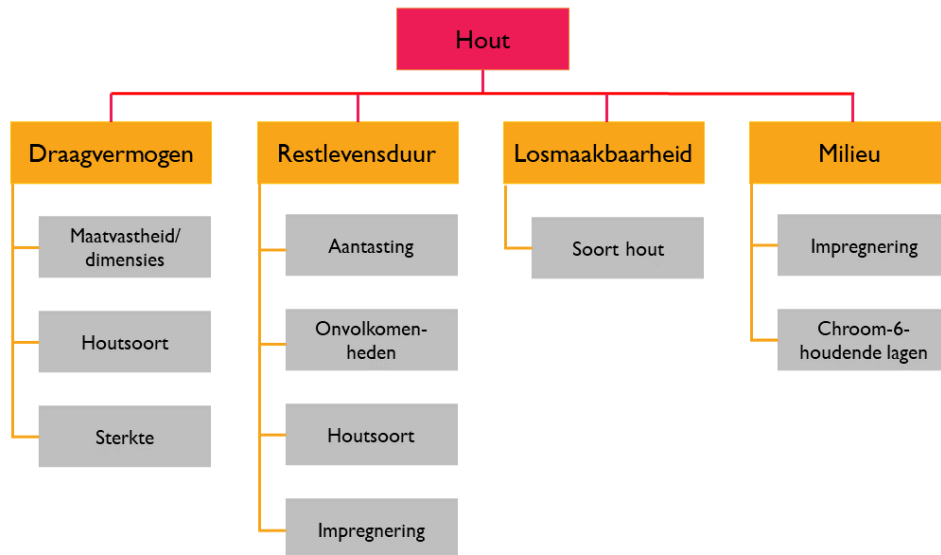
Hout

Draagvermogen

Maatvastheid/ dimensies

Houtsoort

Sterkte

Restlevensduur

Aantasting

Onvolkomenheden

Houtsoort

Impregnering

Losmaakbaarheid

Soort hout

Milieu

Impregnering

Chroom-6-houdende lagen